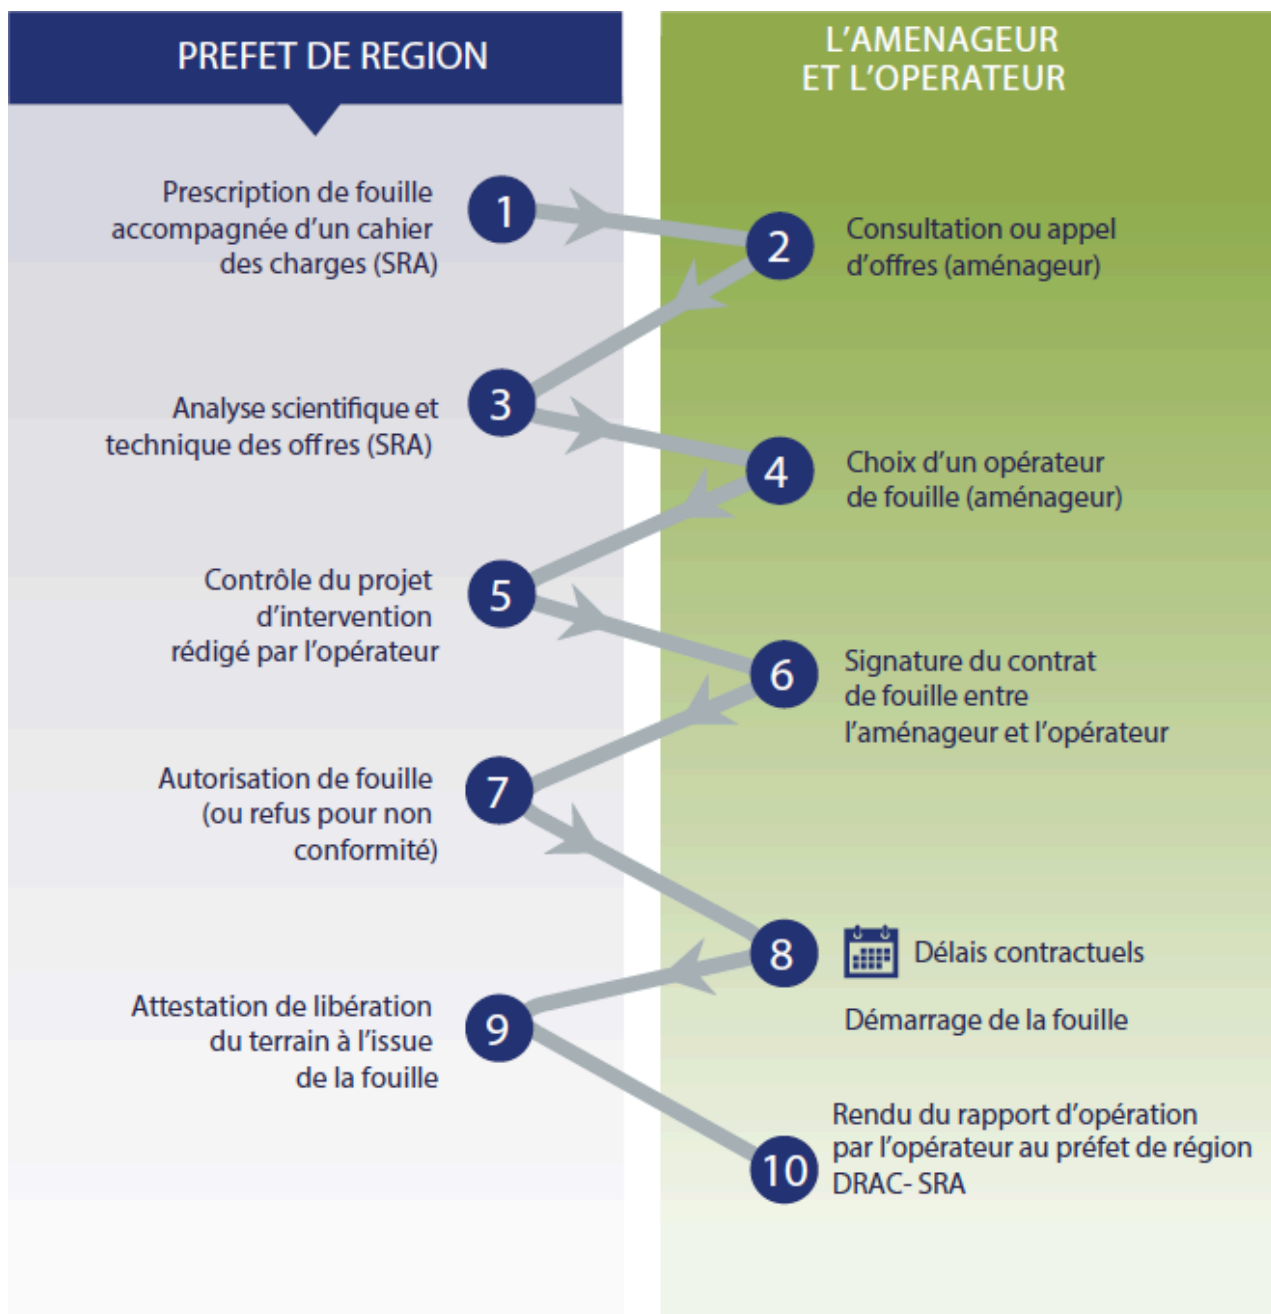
PREFET DE REGION

L'AMENAGEUR ET L'OPERATEUR

Prescription de fouille accompagnée d'un cahier des charges (SRA)

1

2

Consultation ou appel d'offres (aménageur)

Analyse scientifique et technique des offres (SRA)

3

4

Choix d'un opérateur de fouille (aménageur)

Contrôle du projet d'intervention rédigé par l'opérateur

5

6

Signature du contrat de fouille entre l'aménageur et l'opérateur

Autorisation de fouille (ou refus pour non conformité)

7

8

Délais contractuels

Démarrage de la fouille

Attestation de libération du terrain à l'issue de la fouille

9

10

Rendu du rapport d'opération par l'opérateur au préfet de région DRAC- SRA